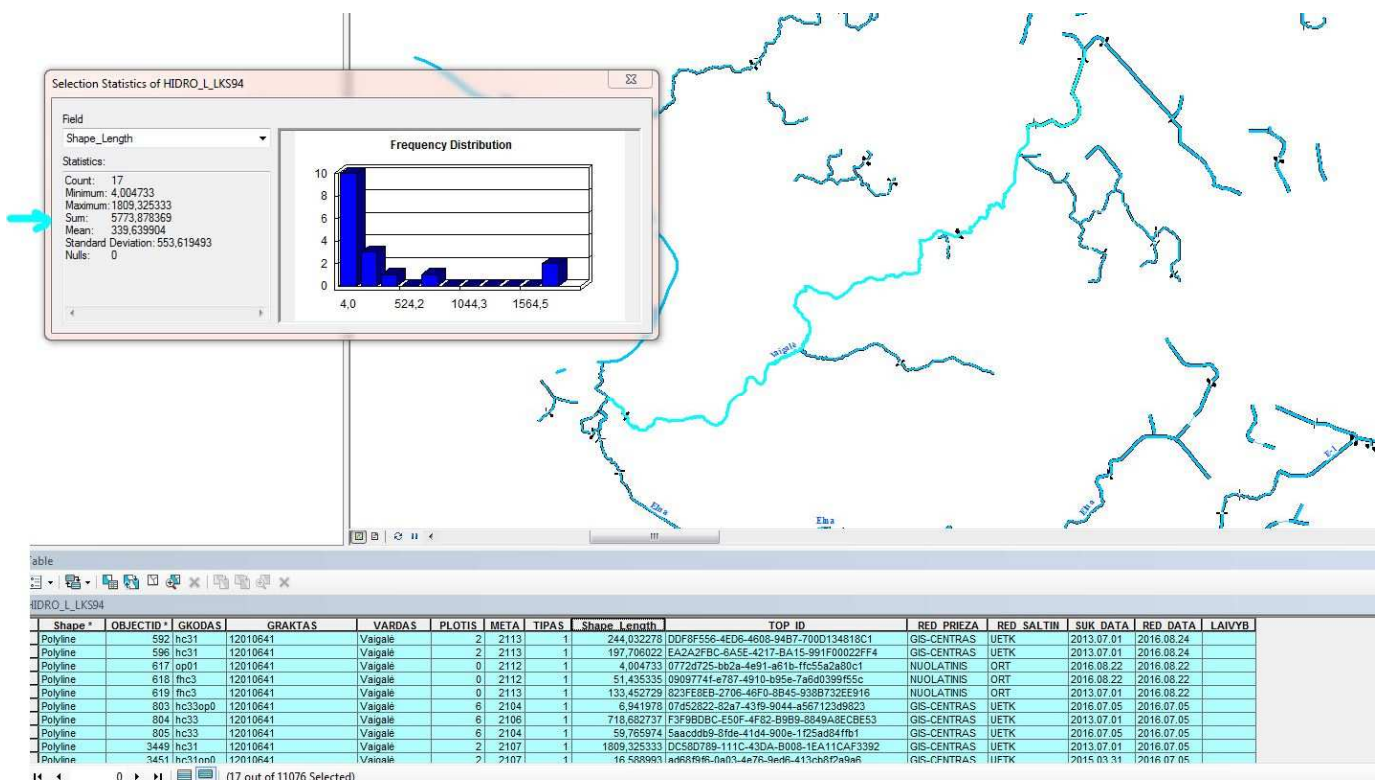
Selection Statistics of HIDRO_L_LKS94

Field
Shape_Length

Statistics:
Count: 17
Minimum: 4,004733
Maximum: 1809,325333
Sum: 5773,878369
Mean: 339,639904
Standard Deviation: 553,619493
Nulls: 0

Frequency Distribution

10
8
6
4
2
0
4,0 524,2 1044,3 1564,5

Vaigalė
Elna
Elna

Table

HIDRO_L_LKS94

| Shape * | OBJECTID * | GKODAS | GRAKTAS | VARDAS | PLOTIS | META | TIPAS | Shape_Length | TOP_ID | RED_PRIEZ | RED_SALTIN | SUK_DATA | RED_DATA | LAIVYB |
|---|---|---|---|---|---|---|---|---|---|---|---|---|---|---|
| Polyline | 592 | hc31 | 12010641 | Vaigalė | 2 | 2113 | 1 | 244,032278 | DDF8F556-4ED6-4608-94B7-700D134818C1 | GIS-CENTRAS | UETK | 2013.07.01 | 2016.08.24 | |
| Polyline | 596 | hc31 | 12010641 | Vaigalė | 2 | 2113 | 1 | 197,706022 | EA2A2FBC-6A5E-4217-BA15-991F00022FF4 | GIS-CENTRAS | UETK | 2013.07.01 | 2016.08.24 | |
| Polyline | 617 | op01 | 12010641 | Vaigalė | 0 | 2112 | 1 | 4,004733 | 0772d725-bb2a-4e91-a61b-ffc55a2a80c1 | NUOLATINIS | ORT | 2016.08.22 | 2016.08.22 | |
| Polyline | 618 | fhc3 | 12010641 | Vaigalė | 0 | 2112 | 1 | 51,435335 | 0909774f-e787-4910-b95e-7a6d0399f55c | NUOLATINIS | ORT | 2016.08.22 | 2016.08.22 | |
| Polyline | 619 | fhc3 | 12010641 | Vaigalė | 0 | 2113 | 1 | 133,452729 | 823FE8EB-2706-46F0-8B45-938B732EE916 | NUOLATINIS | ORT | 2013.07.01 | 2016.08.22 | |
| Polyline | 803 | hc33op0 | 12010641 | Vaigalė | 6 | 2104 | 1 | 6,941978 | 07d52822-82a7-43f9-9044-a567123d9823 | GIS-CENTRAS | UETK | 2016.07.05 | 2016.07.05 | |
| Polyline | 804 | hc33 | 12010641 | Vaigalė | 6 | 2106 | 1 | 718,682737 | F3F9BDBC-E50F-4F82-B9B9-8849A8ECBE53 | GIS-CENTRAS | UETK | 2013.07.01 | 2016.07.05 | |
| Polyline | 805 | hc33 | 12010641 | Vaigalė | 6 | 2104 | 1 | 59,765974 | 5aacddb9-8fde-41d4-900e-1f25ad84ffb1 | GIS-CENTRAS | UETK | 2016.07.05 | 2016.07.05 | |
| Polyline | 3449 | hc31 | 12010641 | Vaigalė | 2 | 2107 | 1 | 1809,325333 | DC58D789-111C-43DA-B008-1EA11CAF3392 | GIS-CENTRAS | UETK | 2013.07.01 | 2016.07.05 | |
| Polyline | 3451 | hc31op0 | 12010641 | Vaigalė | 2 | 2107 | 1 | 16,588993 | ad68f9f6-0a03-4e76-9ed6-413cb8f2a9a6 | GIS-CENTRAS | UETK | 2015.03.31 | 2016.07.05 | |

0 (17 out of 11076 Selected)